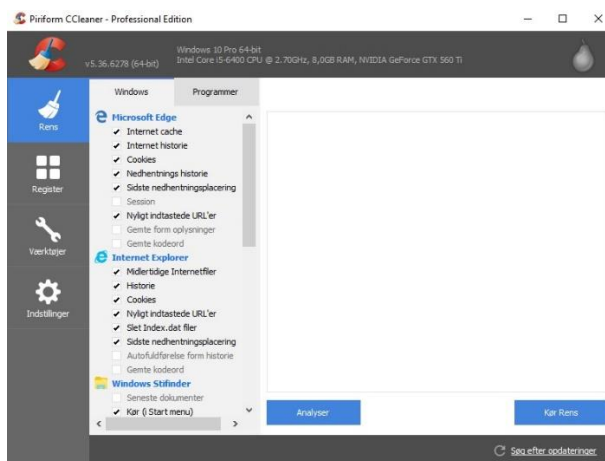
Piriform CCleaner - Professional Edition

v5.36.6278 (64-bit)

Windows 10 Pro 64-bit
Intel Core i5-6400 CPU @ 2.70GHz, 8,0GB RAM, NVIDIA GeForce GTX 560 Ti

Rens

Register

Værktøjer

Indstillinger

Windows

Programmer

Microsoft Edge

Internet cache

Internet historie

Cookies

Nedhentnings historie

Sidste nedhentningsplacering

Session

Nyligt indtastede URL'er

Gemte form oplysninger

Gemte kodeord

Internet Explorer

Midlertidige Internetfiler

Historie

Cookies

Nyligt indtastede URL'er

Slet Index.dat filer

Sidste nedhentningsplacering

Autofuldførelse form historie

Gemte kodeord

Windows Stifinder

Seneste dokumenter

Kør (I Start menu)

Analyser

Kør Rens

Søg efter opdateringer